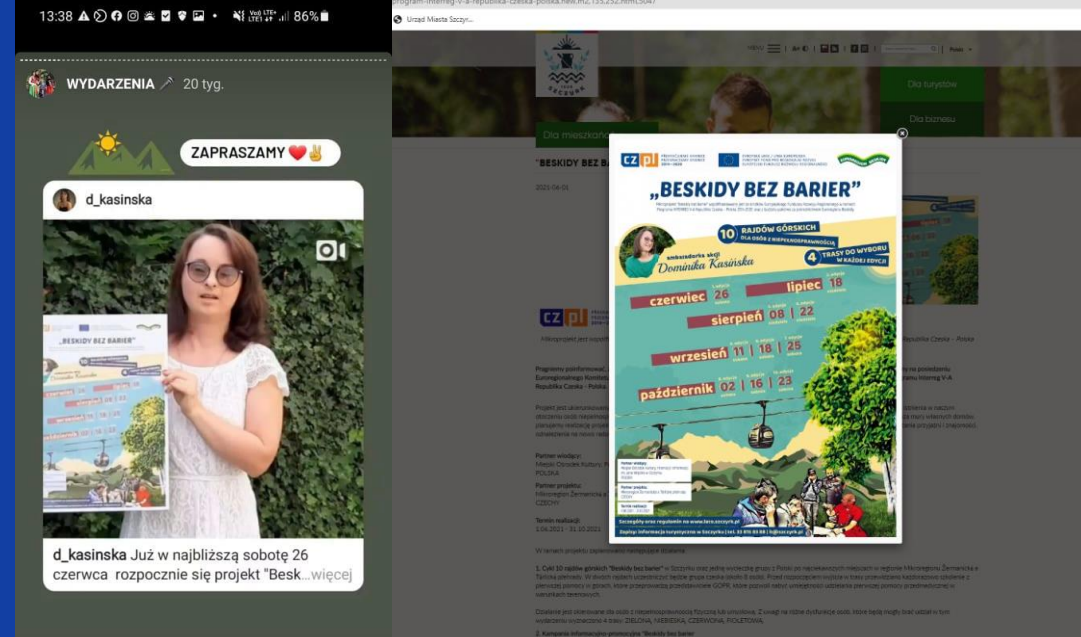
13:38 86%

WYDARZENIA 20 tyg.

ZAPRASZAMY

d_kasinska

„BESKIDY BEZ BARIER"

d_kasinska Już w najbliższą sobotę 26 czerwca rozpocznie się projekt "Besk...więcej

program-interreg-v-a-republika-czeska-polska,new,mg,135,252,html,5047

Urząd Miasta Szczyrk

Dla turystów

Dla biznesu

Dla mieszkańców

"BESKIDY BEZ BA

2021-06-01

CZ PL

„BESKIDY BEZ BARIER"

10 RAJDÓW GÓRSKICH DLA OSÓB Z NIEPEŁNOSPRAWNOŚCIĄ

4 TRASY DO WYBORU W KAŻDEJ EDYCJI

ambasadorka akcji Dominika Kasińska

czerwiec 26

lipiec 18

sierpień 08 | 22

wrzesień 11 | 16 | 25

październik 02 | 16 | 23

Szczegóły oraz regulamin na www.lero.szczyrk.pl

Zapisy: Informacja turystyczna w Szczyrku

Partner wiodący:

Partner projektu:

Termin realizacji:
1.06.2021 - 31.10.2021

W ramach projektu zaplanowano następujące działania:

1. Cykl 10 rajdów górskich "Beskidy bez barier"

2. Kampania informacyjno-promocyjna "Beskidy bez barier"

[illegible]